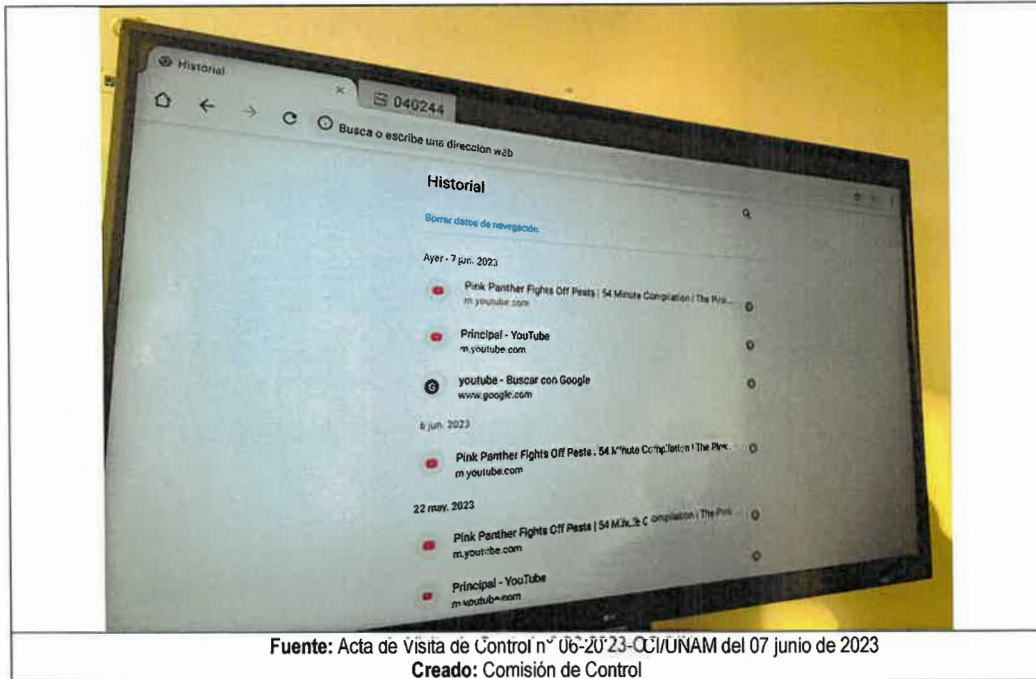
Historial
040244
Busca o escribe una dirección web
Historial
Borrar datos de navegación
Ayer - 7 jun. 2023
Pink Panther Fights Off Pests | 54 Minute Compilation | The Pink...
m.youtube.com
Principal - YouTube
m.youtube.com
youtube - Buscar con Google
www.google.com
6 jun. 2023
Pink Panther Fights Off Pests | 54 Minute Compilation | The Pink...
m.youtube.com
22 may. 2023
Pink Panther Fights Off Pests | 54 Minute Compilation | The Pink...
m.youtube.com
Principal - YouTube
m.youtube.com

Fuente: Acta de Visita de Control n° 06-2023-OCI/UNAM del 07 junio de 2023
Creado: Comisión de Control